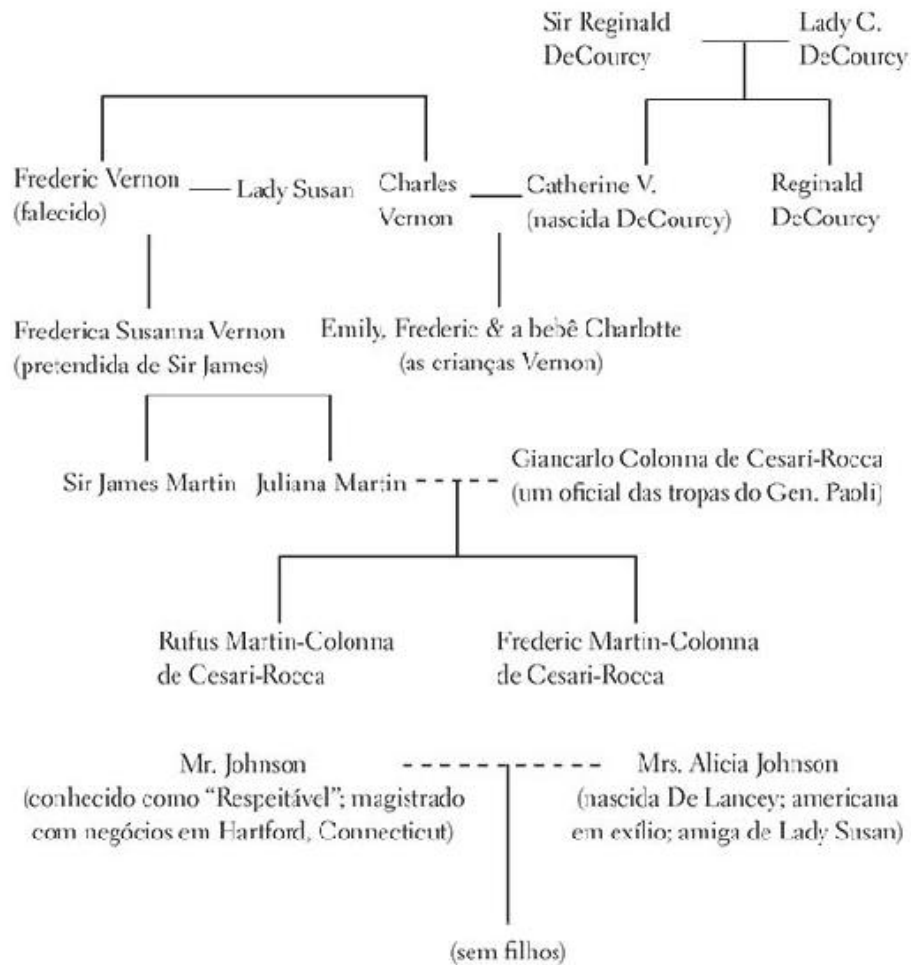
Sir Reginald DeCourcy

Lady C. DeCourcy

Frederic Vernon (falecido)

Lady Susan

Charles Vernon

Catherine V. (nascida DeCourcy)

Reginald DeCourcy

Frederica Susanna Vernon (pretendida de Sir James)

Emily, Frederic & a bebê Charlotte (as crianças Vernon)

Sir James Martin

Juliana Martin

Giancarlo Colonna de Cesari-Rocca (um oficial das tropas do Gen. Paoli)

Rufus Martin-Colonna de Cesari-Rocca

Frederic Martin-Colonna de Cesari-Rocca

Mr. Johnson (conhecido como "Respeitável"; magistrado com negócios em Hartford, Connecticut)

Mrs. Alicia Johnson (nascida De Lancey; americana em exílio; amiga de Lady Susan)

(sem filhos)